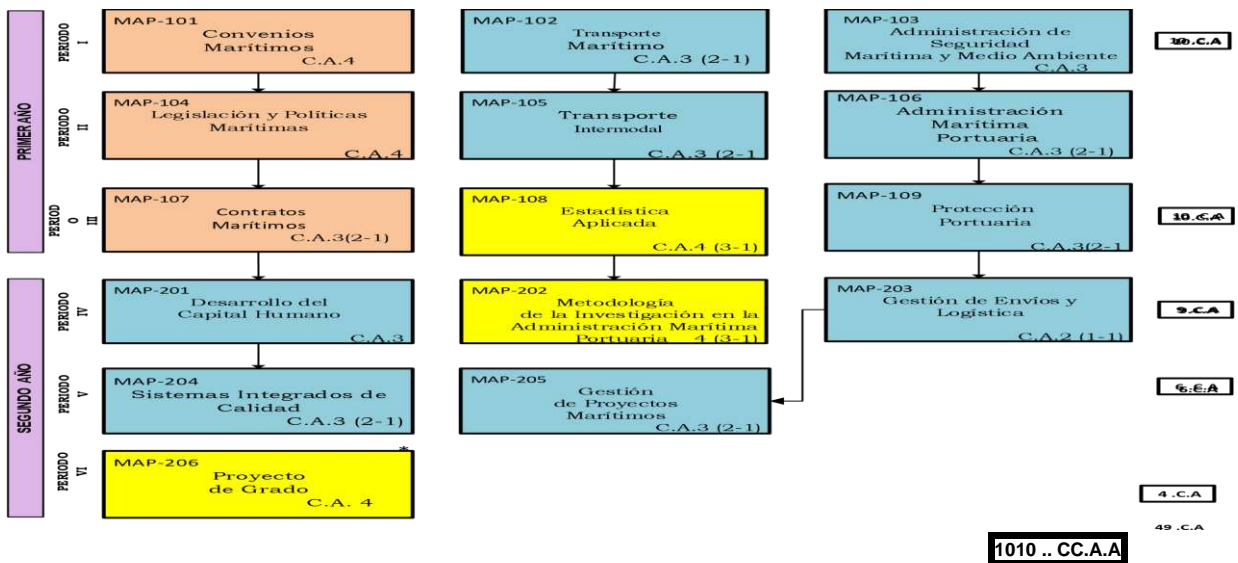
PRIMER AÑO

PERIODO I

MAP-101
Convenios Marítimos
C.A.4

MAP-102
Transporte Marítimo
C.A.3 (2-1)

MAP-103
Administración de Seguridad Marítima y Medio Ambiente
C.A.3

10.C.A

PERIODO II

MAP-104
Legislación y Políticas Marítimas
C.A.4

MAP-105
Transporte Intermodal
C.A.3 (2-1

MAP-106
Administración Marítima Portuaria
C.A.3 (2-1)

PERIODO III

MAP-107
Contratos Marítimos
C.A.3(2-1)

MAP-108
Estadística Aplicada
C.A.4 (3-1)

MAP-109
Protección Portuaria
C.A.3(2-1

10.C.A

SEGUNDO AÑO

PERIODO IV

MAP-201
Desarrollo del Capital Humano
C.A.3

MAP-202
Metodología de la Investigación en la Administración Marítima Portuaria 4 (3-1)

MAP-203
Gestión de Envíos y Logística
C.A.2 (1-1)

9.C.A

PERIODO V

MAP-204
Sistemas Integrados de Calidad
C.A.3 (2-1)

MAP-205
Gestión de Proyectos Marítimos
C.A.3 (2-1)

6.C.A

PERIODO VI

MAP-206
Proyecto de Grado
C.A. 4
*

4 .C.A

49 .C.A

1010 .. CC.A.A